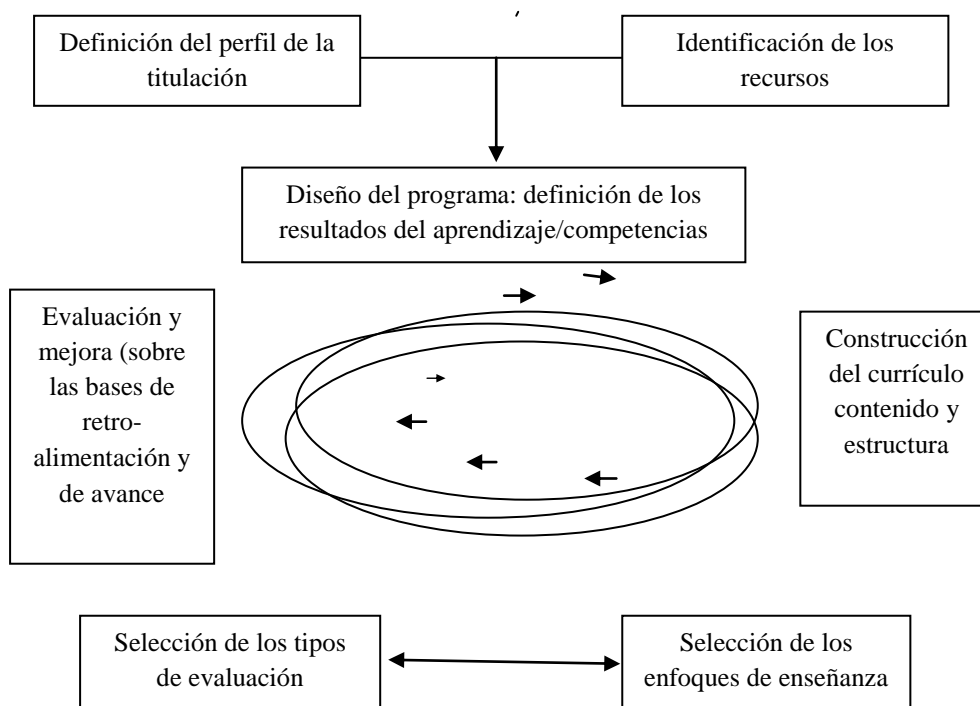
Definición del perfil de la titulación

Identificación de los recursos

Diseño del programa: definición de los resultados del aprendizaje/competencias

Evaluación y mejora (sobre las bases de retroalimentación y de avance

Construcción del currículo contenido y estructura

Selección de los tipos de evaluación

Selección de los enfoques de enseñanza